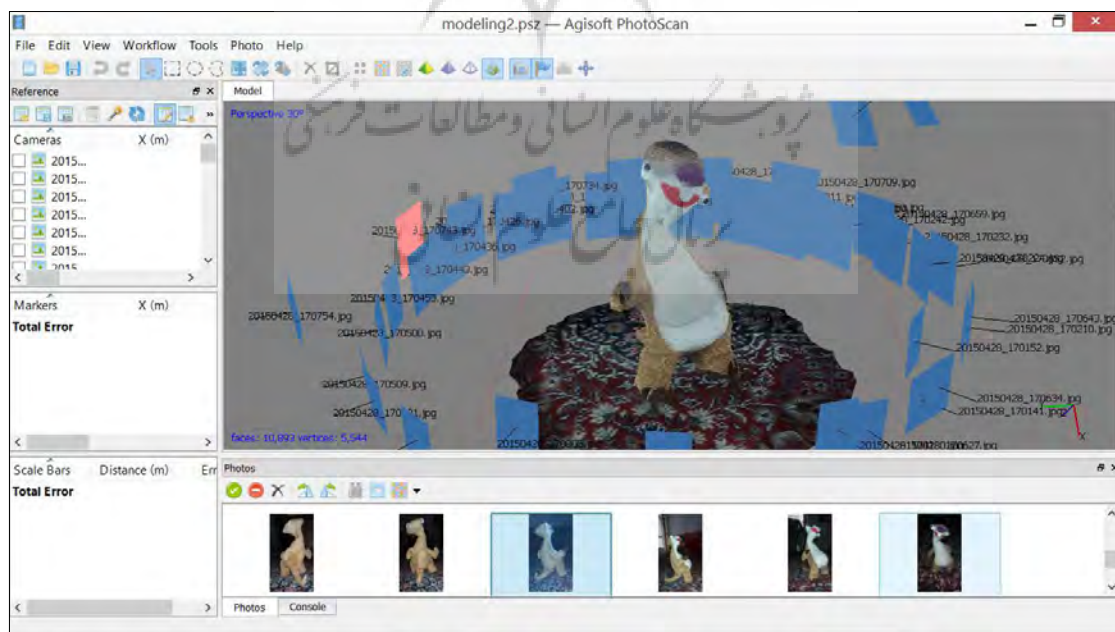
modeling2.psz — Agisoft PhotoScan

File Edit View Workflow Tools Photo Help

Reference

Cameras X (m)

2015...
2015...
2015...
2015...
2015...
2015...
2015

Markers X (m)

Total Error

Scale Bars Distance (m) Err

Total Error

Model

Perspective 30°

پژوهشگاه علوم انسانی و مطالعات فرهنگی
پرتال جامع علوم انسانی

170734.jpg
20150428_170709.jpg
20150428_170659.jpg
20150428_170232.jpg
20150428_170436.jpg
20150428_170442.jpg
20150428_170459.jpg
20150428_170754.jpg
20150428_170500.jpg
20150428_170643.jpg
20150428_170210.jpg
20150428_170152.jpg
20150428_170509.jpg
20150428_170634.jpg
20150428_170141.jpg

faces: 10,093 vertices: 5,544

Photos

Photos Console